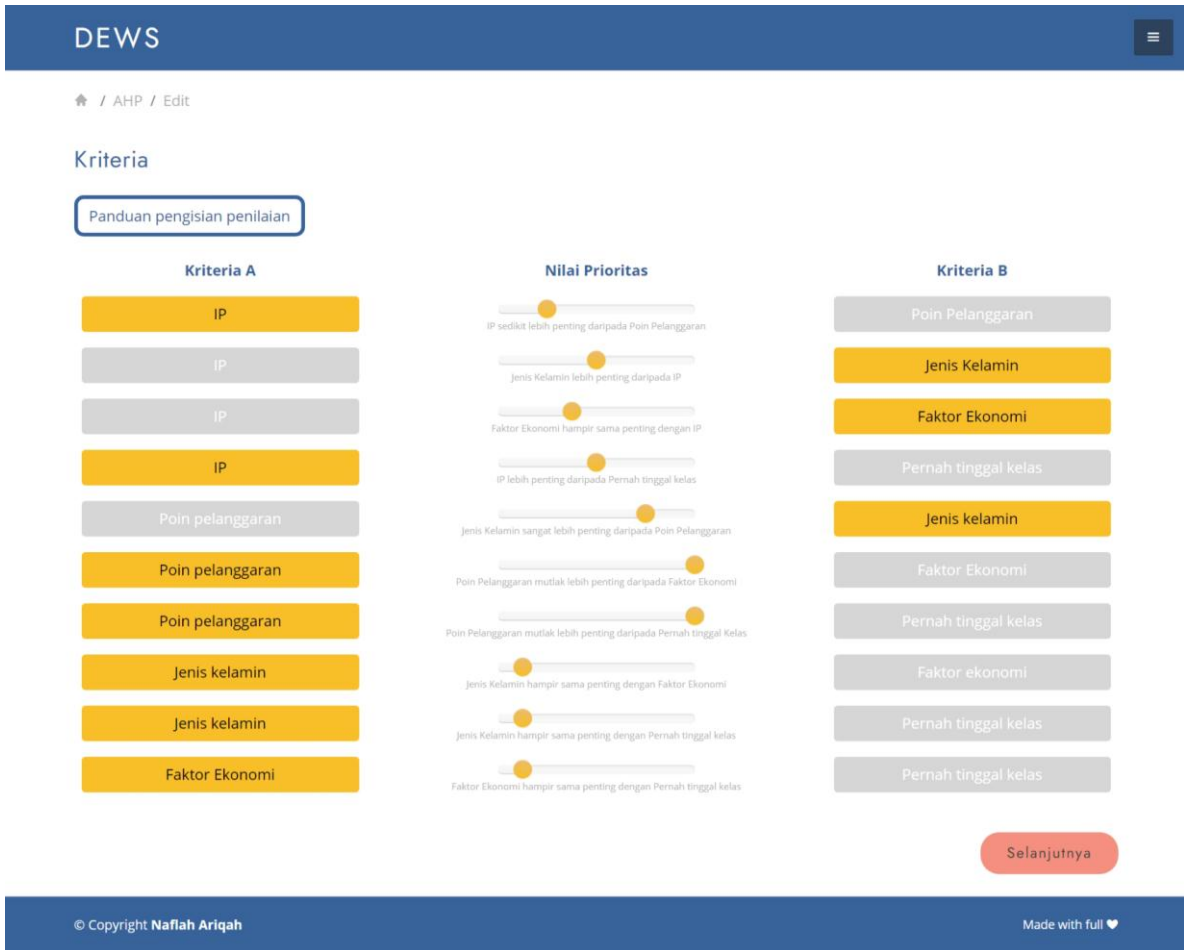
DEWS

/ AHP / Edit

Kriteria

Panduan pengisian penilaian

| Kriteria A | Nilai Prioritas | Kriteria B |
|---|---|---|
| IP | IP sedikit lebih penting daripada Poin Pelanggaran | Poin Pelanggaran |
| IP | Jenis Kelamin lebih penting daripada IP | Jenis Kelamin |
| IP | Faktor Ekonomi hampir sama penting dengan IP | Faktor Ekonomi |
| IP | IP lebih penting daripada Pernah tinggal kelas | Pernah tinggal kelas |
| Poin pelanggaran | Jenis Kelamin sangat lebih penting daripada Poin Pelanggaran | Jenis kelamin |
| Poin pelanggaran | Poin Pelanggaran mutlak lebih penting daripada Faktor Ekonomi | Faktor Ekonomi |
| Poin pelanggaran | Poin Pelanggaran mutlak lebih penting daripada Pernah tinggal Kelas | Pernah tinggal kelas |
| Jenis kelamin | Jenis Kelamin hampir sama penting dengan Faktor Ekonomi | Faktor ekonomi |
| Jenis kelamin | Jenis Kelamin hampir sama penting dengan Pernah tinggal kelas | Pernah tinggal kelas |
| Faktor Ekonomi | Faktor Ekonomi hampir sama penting dengan Pernah tinggal kelas | Pernah tinggal kelas |

Selanjutnya

© Copyright Naflah Ariqah

Made with full